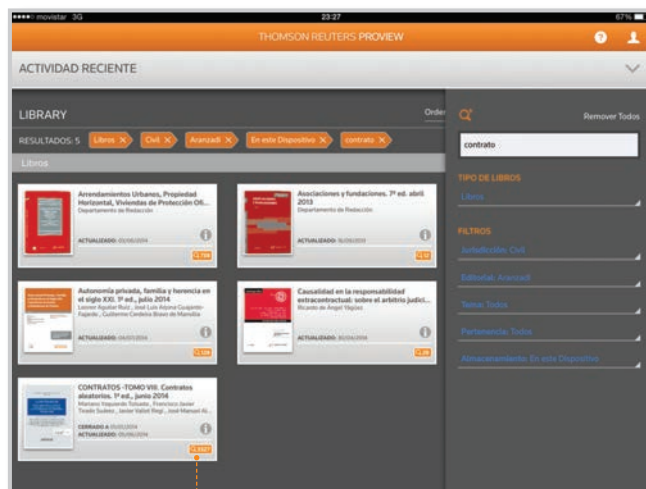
••••• movistar 3G 23:27 67%

THOMSON REUTERS PROVIEW

ACTIVIDAD RECIENTE

LIBRARY

Orde

RESULTADOS: 5 Libros ✕ Civil ✕ Aranzadi ✕ En este Dispositivo ✕ contrato ✕

Libros

Arrendamientos Urbanos, Propiedad Horizontal, Viviendas de Protección Ofi...
Departamento de Redacción
ACTUALIZADO: 05/06/2014
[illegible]

Asociaciones y fundaciones. 7ª ed. abril 2013
Departamento de Redacción
ACTUALIZADO: 16/06/2014
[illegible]

Autonomía privada, familia y herencia en el siglo XXI. 1ª ed., julio 2014
Leonor Aguilar Ruiz , José Luis Arjona Guajardo-Fajardo , Guillermo Cerdeira Bravo de Mansilla
ACTUALIZADO: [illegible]
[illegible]

Causalidad en la responsabilidad extracontractual: sobre el arbitrio judici...
Ricardo de Ángel Yágüez
ACTUALIZADO: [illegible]
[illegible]

CONTRATOS -TOMO VIII. Contratos aleatorios. 1ª ed., junio 2014
Mariano Yzquierdo Tolsada , Francisco Javier Tirado Suárez , Javier Vallet Regi , José Manuel Al...
CERRADO A: 01/03/2014
ACTUALIZADO: 05/06/2014
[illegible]

Remover Todos

contrato

TIPO DE LIBROS
Libros

FILTROS
Jurisdicción: Civil
Editorial: Aranzadi
Temas: Todos
Pertenencia: Todas
Almacenamiento: En este Dispositivo